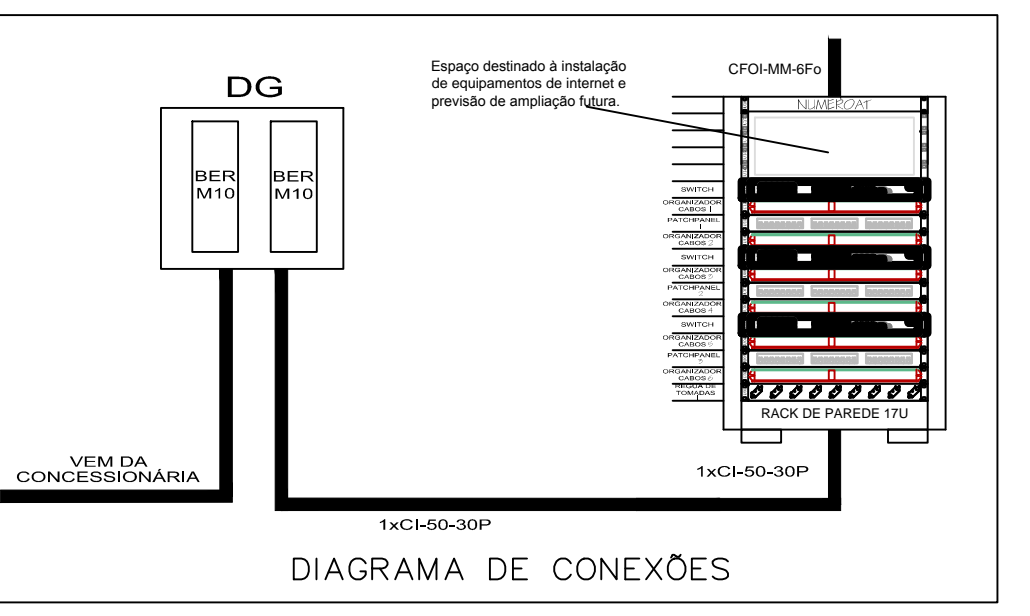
DG

BER M10

BER M10

Espaço destinado à instalação de equipamentos de internet e previsão de ampliação futura.

CFOI-MM-6Fo

NUMEROAT

SWITCH

ORGANIZADOR CABOS 1

PATCHPANEL

ORGANIZADOR CABOS 2

SWITCH

ORGANIZADOR CABOS 3

PATCHPANEL

ORGANIZADOR CABOS 4

SWITCH

ORGANIZADOR CABOS 5

PATCHPANEL

ORGANIZADOR CABOS 6

RÉGUA DE TOMADAS

RACK DE PAREDE 17U

VEM DA CONCESSIONÁRIA

1xCI-50-30P

1xCI-50-30P

DIAGRAMA DE CONEXÕES